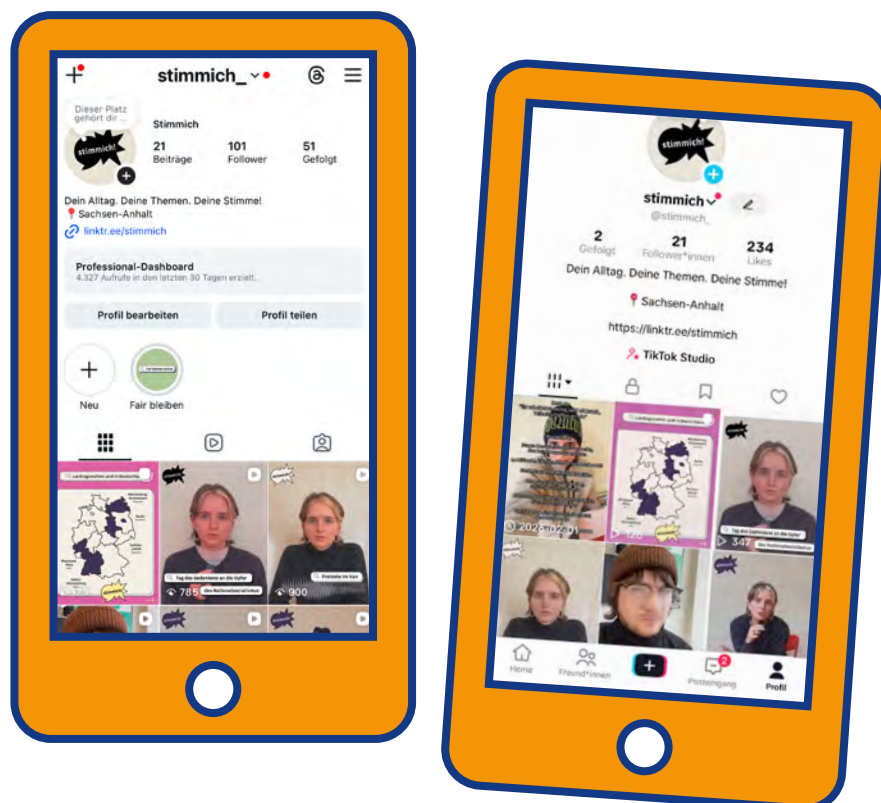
stimmich_

Dieser Platz gehört dir ...

stimmich!

Stimmich

21 Beiträge

101 Follower

51 Gefolgt

Dein Alltag. Deine Themen. Deine Stimme!
📍Sachsen-Anhalt
linktr.ee/stimmich

Professional-Dashboard
4.327 Aufrufe in den letzten 30 Tagen erzielt.

Profil bearbeiten

Profil teilen

Neu

Fair bleiben

Landtagswahlen und in Deutschland

Tag des Gedenkens an die Opfer des Nationalsozialismus

785

Proteste im Iran

900

stimmich!

stimmich

@stimmich_

2 Gefolgt

21 Follower*innen

234 Likes

Dein Alltag. Deine Themen. Deine Stimme!

📍Sachsen-Anhalt

https://linktr.ee/stimmich

TikTok Studio

2026-02-01

120

Tag des Gedenkens an die Opfer des Nationalsozialismus

347

Home

Freund*innen

2

Posteingang

Profil